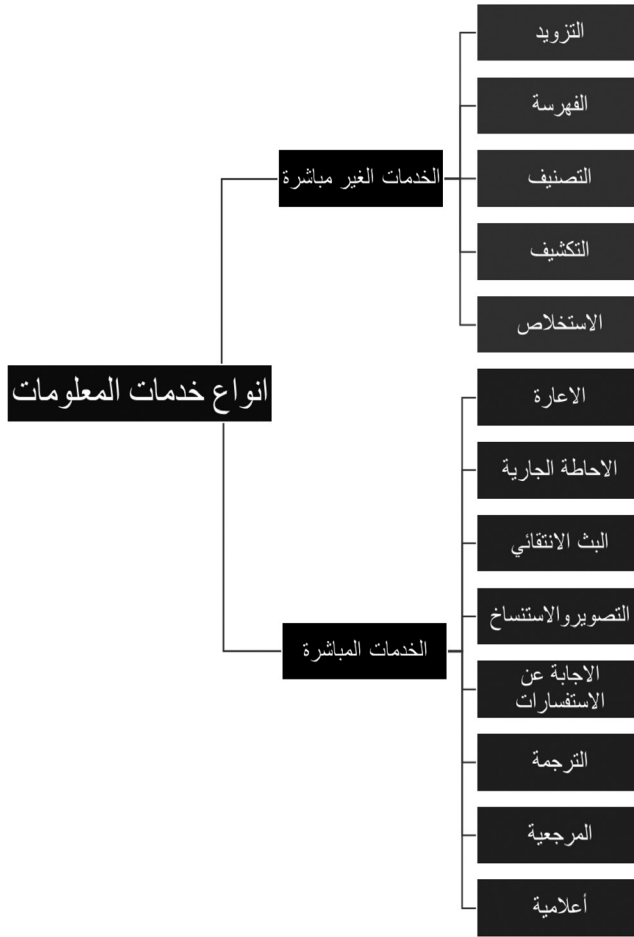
انواع خدمات المعلومات

الخدمات الغير مباشرة

التزويد

الفهرسة

التصنيف

التكشيف

الاستخلاص

الخدمات المباشرة

الاعارة

الاحاطة الجارية

البث الانتقائي

التصويروالاستنساخ

الاجابة عن الاستفسارات

الترجمة

المرجعية

أعلامية